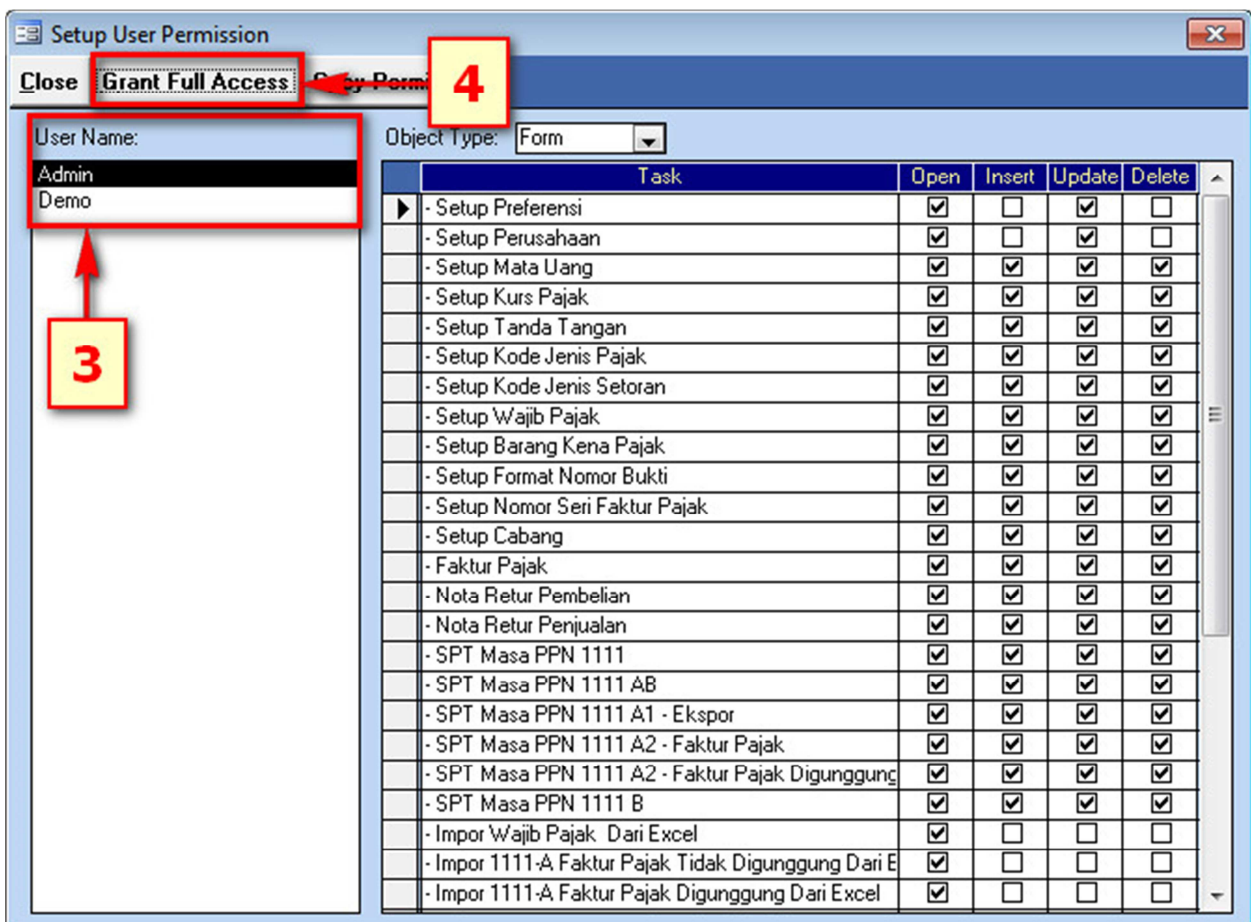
Setup User Permission

Close | Grant Full Access | Copy Permi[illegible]

4

User Name:
Admin
Demo

3

Object Type: Form

| Task | Open | Insert | Update | Delete |
|---|---|---|---|---|
| - Setup Preferensi | ☑ | ☐ | ☑ | ☐ |
| - Setup Perusahaan | ☑ | ☐ | ☑ | ☐ |
| - Setup Mata Uang | ☑ | ☑ | ☑ | ☑ |
| - Setup Kurs Pajak | ☑ | ☑ | ☑ | ☑ |
| - Setup Tanda Tangan | ☑ | ☑ | ☑ | ☑ |
| - Setup Kode Jenis Pajak | ☑ | ☑ | ☑ | ☑ |
| - Setup Kode Jenis Setoran | ☑ | ☑ | ☑ | ☑ |
| - Setup Wajib Pajak | ☑ | ☑ | ☑ | ☑ |
| - Setup Barang Kena Pajak | ☑ | ☑ | ☑ | ☑ |
| - Setup Format Nomor Bukti | ☑ | ☑ | ☑ | ☑ |
| - Setup Nomor Seri Faktur Pajak | ☑ | ☑ | ☑ | ☑ |
| - Setup Cabang | ☑ | ☑ | ☑ | ☑ |
| - Faktur Pajak | ☑ | ☑ | ☑ | ☑ |
| - Nota Retur Pembelian | ☑ | ☑ | ☑ | ☑ |
| - Nota Retur Penjualan | ☑ | ☑ | ☑ | ☑ |
| - SPT Masa PPN 1111 | ☑ | ☑ | ☑ | ☑ |
| - SPT Masa PPN 1111 AB | ☑ | ☑ | ☑ | ☑ |
| - SPT Masa PPN 1111 A1 - Ekspor | ☑ | ☑ | ☑ | ☑ |
| - SPT Masa PPN 1111 A2 - Faktur Pajak | ☑ | ☑ | ☑ | ☑ |
| - SPT Masa PPN 1111 A2 - Faktur Pajak Digunggung | ☑ | ☑ | ☑ | ☑ |
| - SPT Masa PPN 1111 B | ☑ | ☑ | ☑ | ☑ |
| - Impor Wajib Pajak Dari Excel | ☑ | ☐ | ☐ | ☐ |
| - Impor 1111-A Faktur Pajak Tidak Digunggung Dari E | ☑ | ☐ | ☐ | ☐ |
| - Impor 1111-A Faktur Pajak Digunggung Dari Excel | ☑ | ☐ | ☐ | ☐ |